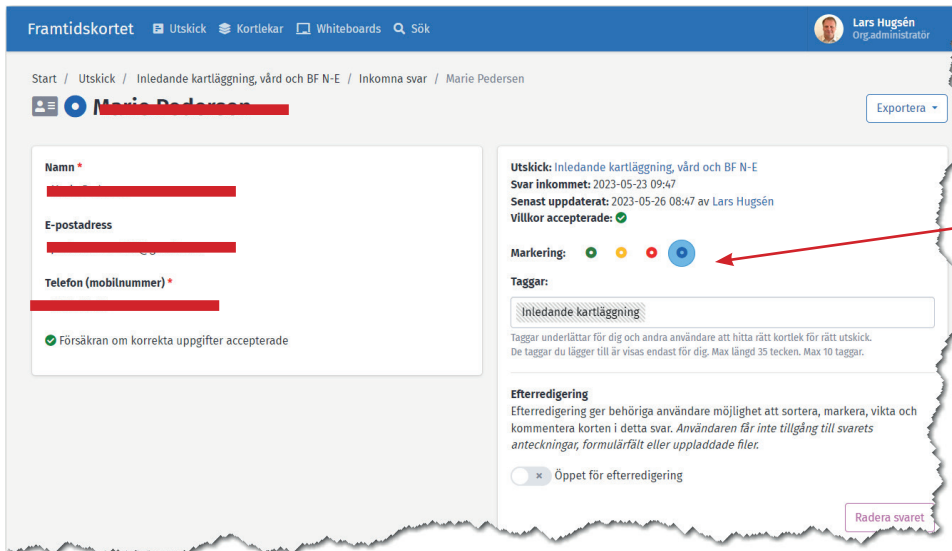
Framtidskortet Utskick Kortlekar Whiteboards Sök

Lars Hugsén
Org.administratör

Start / Utskick / Inledande kartläggning, vård och BF N-E / Inkomna svar / Marie Pedersen

Marie Pedersen

Exportera

Namn *

E-postadress

Telefon (mobilnummer) *

Försäkran om korrekta uppgifter accepterade

Utskick: Inledande kartläggning, vård och BF N-E
Svar inkommet: 2023-05-23 09:47
Senast uppdaterat: 2023-05-26 08:47 av Lars Hugsén
Villkor accepterade:

Markering:

Taggar:

Inledande kartläggning

Taggar underlättar för dig och andra användare att hitta rätt kortlek för rätt utskick. De taggar du lägger till är visas endast för dig. Max längd 35 tecken. Max 10 taggar.

Efterredigering
Efterredigering ger behöriga användare möjlighet att sortera, markera, vikta och kommentera korten i detta svar. Användaren får inte tillgång till svarets anteckningar, formulärfält eller uppladdade filer.

Öppet för efterredigering

Radera svaret